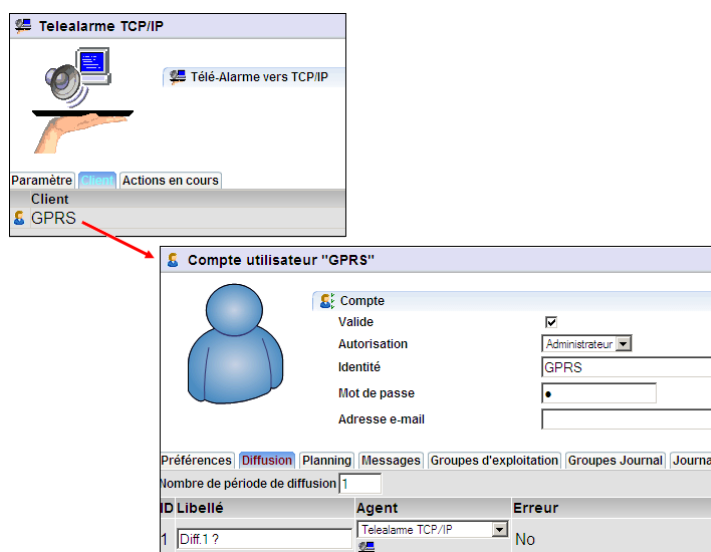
Telealarme TCP/IP

Télé-Alarme vers TCP/IP

Paramètre | Client | Actions en cours

Client

GPRS

Compte utilisateur "GPRS"

Compte

Valide ☑

Autorisation Administrateur

Identité GPRS

Mot de passe •

Adresse e-mail

Préférences | Diffusion | Planning | Messages | Groupes d'exploitation | Groupes Journal | Journa

Nombre de période de diffusion 1

| ID | Libellé | Agent | Erreur |
|---|---|---|---|
| 1 | Diff.1 ? | Telealarme TCP/IP | No |